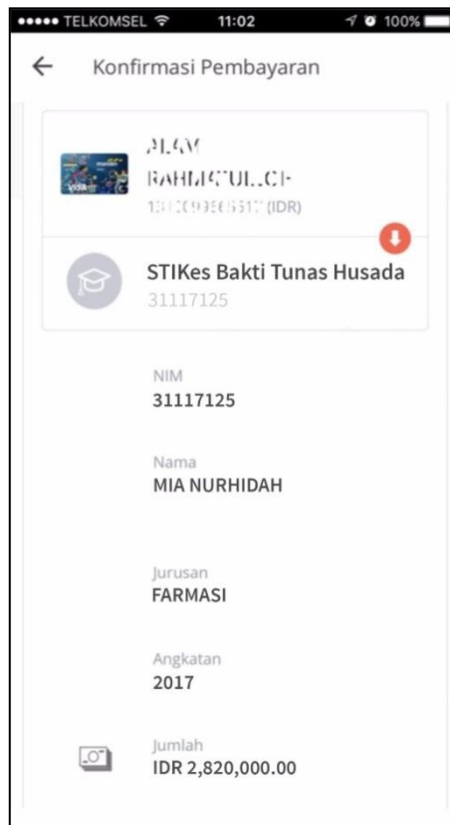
●●●●● TELKOMSEL 11:02 100%

← Konfirmasi Pembayaran

ALAM
RAHMATULLOH
131009366519 (IDR)

STIKes Bakti Tunas Husada
31117125

NIM
31117125

Nama
MIA NURHIDAH

Jurusan
FARMASI

Angkatan
2017

Jumlah
IDR 2,820,000.00